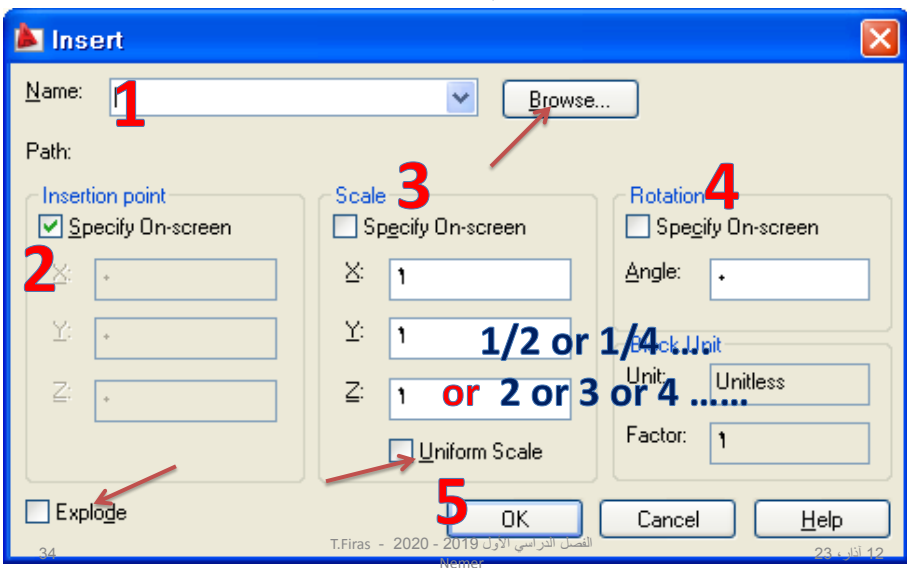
Insert

Name: 1 Browse...

Path:

Insertion point
Specify On-screen
2
X: ٠
Y: ٠
Z: ٠

Scale 3
Specify On-screen
X: ١
Y: ١
Z: ١
Uniform Scale

Rotation 4
Specify On-screen
Angle: ٠

Block Unit
Unit: Unitless
Factor: ١

1/2 or 1/4 ....
or 2 or 3 or 4 ......

Explode

5
OK Cancel Help

34 T.Firas - الفصل الدراسي الأول 2019 - 2020 Nemer 12 آذار 23